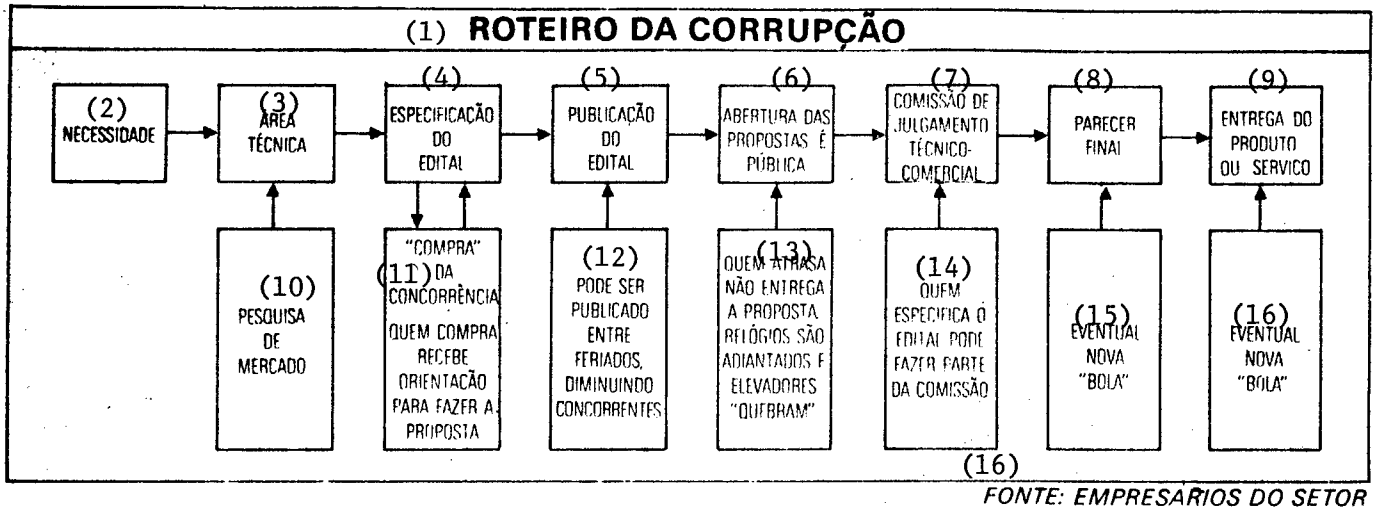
(1) ROTEIRO DA CORRUPÇÃO

(2) NECESSIDADE

(3) ÁREA TÉCNICA

(4) ESPECIFICAÇÃO DO EDITAL

(5) PUBLICAÇÃO DO EDITAL

(6) ABERTURA DAS PROPOSTAS É PÚBLICA

(7) COMISSÃO DE JULGAMENTO TÉCNICO-COMERCIAL

(8) PARECER FINAL

(9) ENTREGA DO PRODUTO OU SERVIÇO

(10) PESQUISA DE MERCADO

(11) "COMPRA" DA CONCORRÊNCIA
QUEM COMPRA RECEBE ORIENTAÇÃO PARA FAZER A PROPOSTA

(12) PODE SER PUBLICADO ENTRE FERIADOS, DIMINUINDO CONCORRENTES

(13) QUEM ATRASA NÃO ENTREGA A PROPOSTA. RELÓGIOS SÃO ADIANTADOS E ELEVADORES "QUEBRAM"

(14) QUEM ESPECIFICA O EDITAL PODE FAZER PARTE DA COMISSÃO

(15) EVENTUAL NOVA "BOLA"

(16) EVENTUAL NOVA "BOLA"

(16)

FONTE: EMPRESÁRIOS DO SETOR